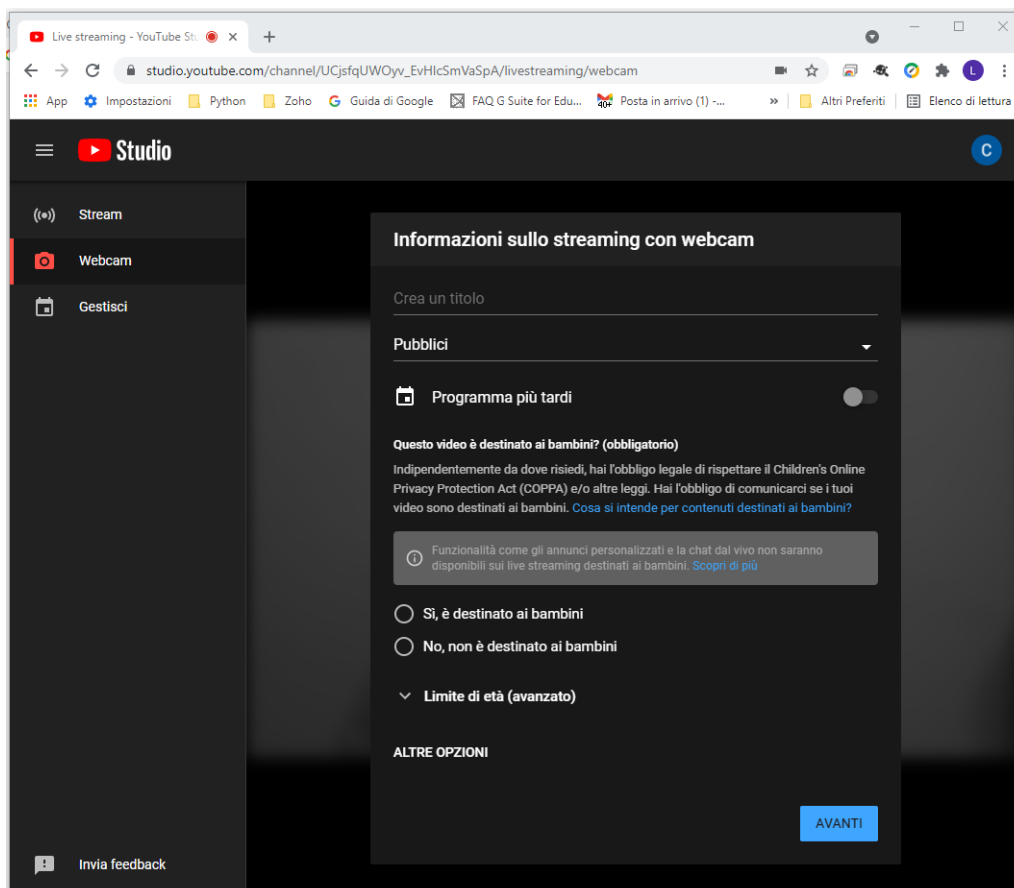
Live streaming - YouTube St
studio.youtube.com/channel/UCjsfqUWOyv_EvHlcSmVaSpA/livestreaming/webcam
App Impostazioni Python Zoho Guida di Google FAQ G Suite for Edu... Posta in arrivo (1) -... » Altri Preferiti Elenco di lettura
Studio
C
Stream
Webcam
Gestisci
Informazioni sullo streaming con webcam
Crea un titolo
Pubblici
Programma più tardi
Questo video è destinato ai bambini? (obbligatorio)
Indipendentemente da dove risiedi, hai l'obbligo legale di rispettare il Children's Online Privacy Protection Act (COPPA) e/o altre leggi. Hai l'obbligo di comunicarci se i tuoi video sono destinati ai bambini. Cosa si intende per contenuti destinati ai bambini?
Funzionalità come gli annunci personalizzati e la chat dal vivo non saranno disponibili sui live streaming destinati ai bambini. Scopri di più
Sì, è destinato ai bambini
No, non è destinato ai bambini
Limite di età (avanzato)
ALTRE OPZIONI
AVANTI
Invia feedback